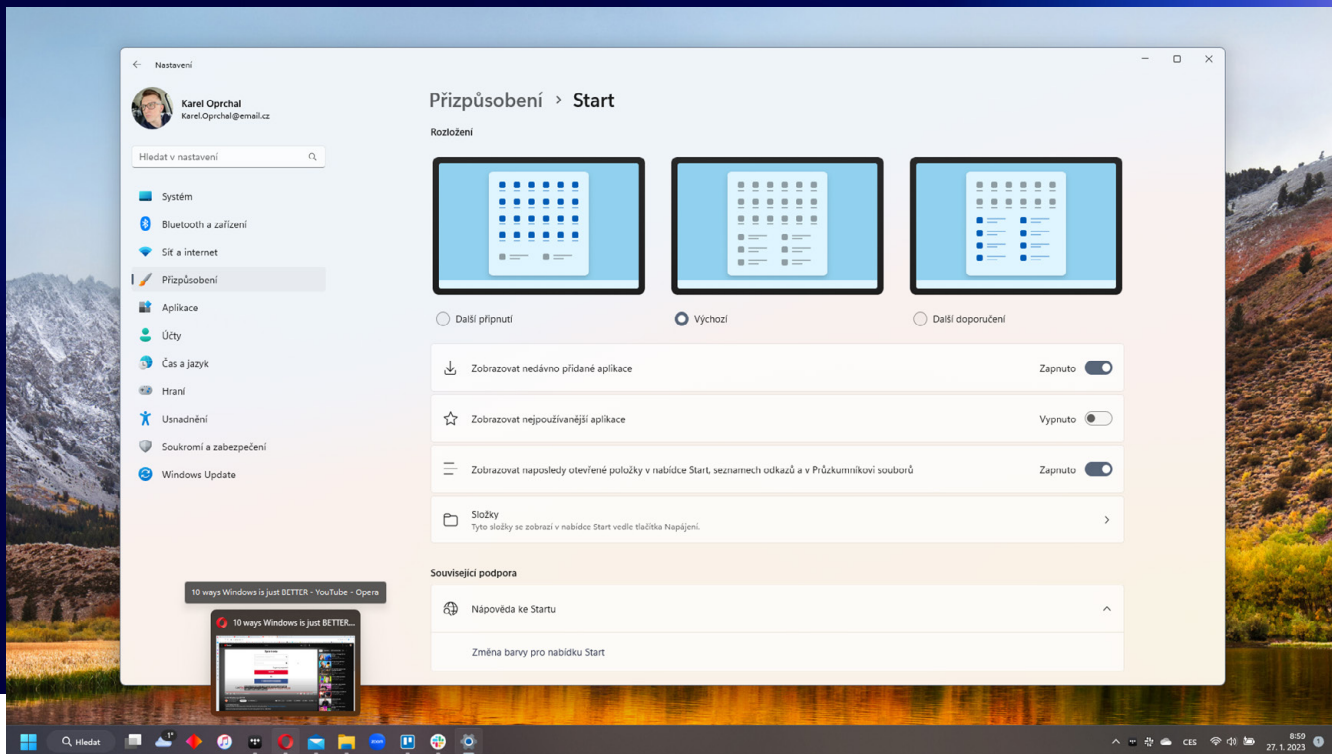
Nastavení

Karel Oprchal
Karel.Oprchal@email.cz

Hledat v nastavení

Systém
Bluetooth a zařízení
Síť a internet
Přizpůsobení
Aplikace
Účty
Čas a jazyk
Hraní
Usnadnění
Soukromí a zabezpečení
Windows Update

Přizpůsobení > Start

Rozložení

Další připnutí
Výchozí
Další doporučení

Zobrazovat nedávno přidané aplikace
Zapnuto

Zobrazovat nejpoužívanější aplikace
Vypnuto

Zobrazovat naposledy otevřené položky v nabídce Start, seznamech odkazů a v Průzkumníkovi souborů
Zapnuto

Složky
Tyto složky se zobrazí v nabídce Start vedle tlačítka Napájení.

Související podpora

Nápověda ke Startu

Změna barvy pro nabídku Start

10 ways Windows is just BETTER - YouTube - Opera

10 ways Windows is just BETTER...

Hledat

CES
8:59
27. 1. 2023